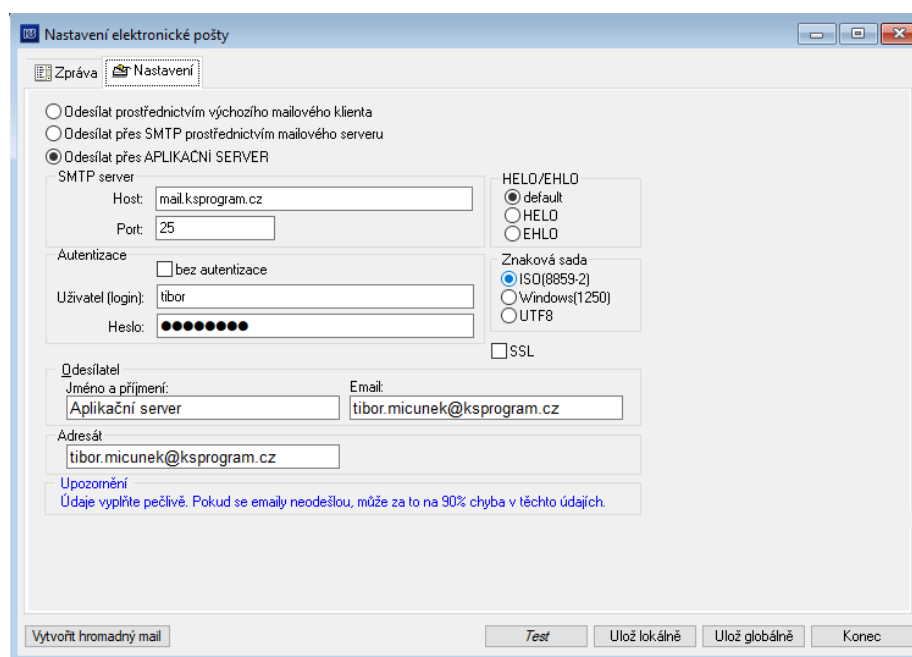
Nastavení elektronické pošty

Zpráva | Nastavení

Odesílat prostřednictvím výchozího mailového klienta
Odesílat přes SMTP prostřednictvím mailového serveru
Odesílat přes APLIKAČNÍ SERVER

SMTP server
Host: mail.ksprogram.cz
Port: 25

HELO/EHLO
default
HELO
EHLO

Autentizace
bez autentizace
Uživatel (login): tibor
Heslo: ●●●●●●●●

Znaková sada
ISO(8859-2)
Windows(1250)
UTF8

SSL

Odesílatel
Jméno a příjmení: Aplikační server
Email: tibor.micunek@ksprogram.cz

Adresát
tibor.micunek@ksprogram.cz

Upozornění
Údaje vyplňte pečlivě. Pokud se emaily neodešlou, může za to na 90% chyba v těchto údajích.

Vytvořit hromadný mail | Test | Ulož lokálně | Ulož globálně | Konec